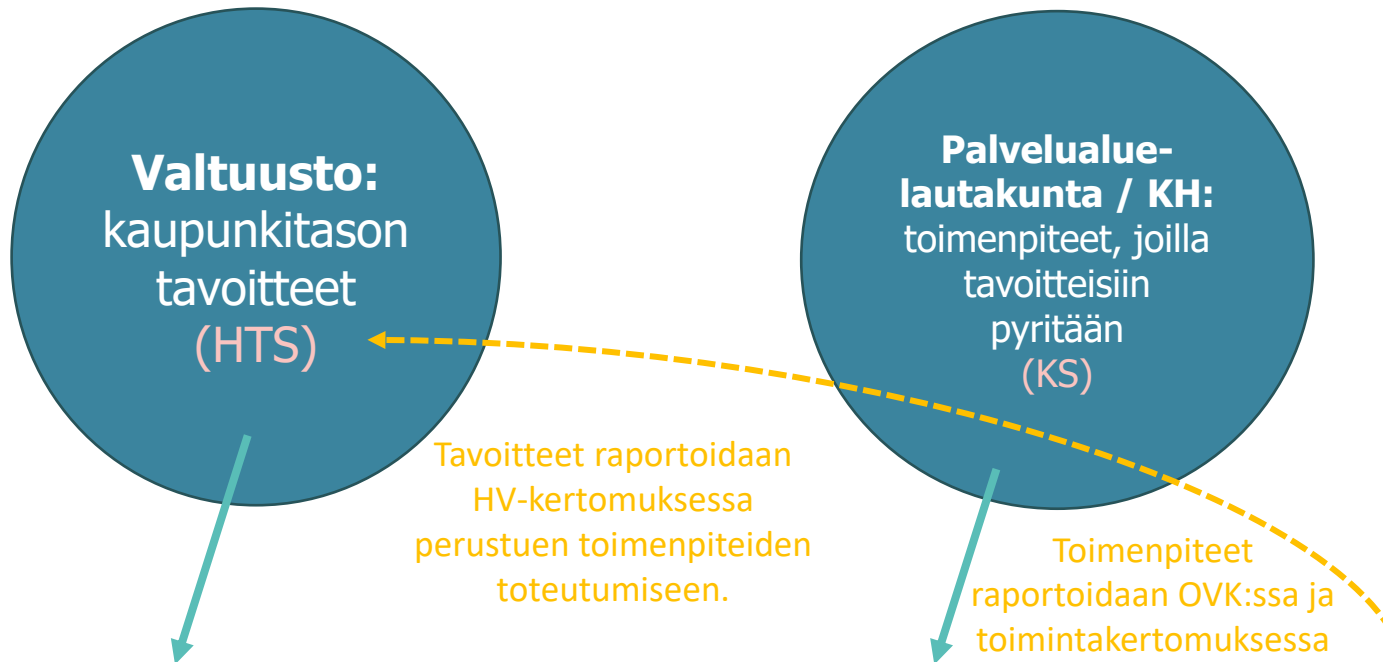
Valtuusto: kaupunkitason tavoitteet (HTS)

Palvelualuelautakunta / KH: toimenpiteet, joilla tavoitteisiin pyritään (KS)

Tavoitteet raportoidaan HV-kertomuksessa perustuen toimenpiteiden toteutumiseen.

Toimenpiteet raportoidaan OVK:ssa ja toimintakertomuksessa